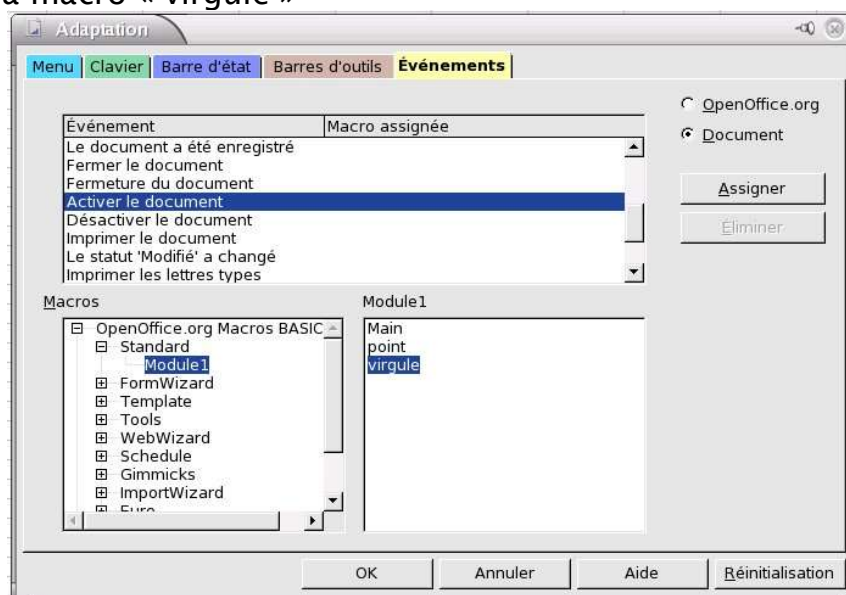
a macro « virgule »

Adaptation

Menu | Clavier | Barre d'état | Barres d'outils | Événements

| Événement | Macro assignée |
|---|---|
| Le document a été enregistré | |
| Fermer le document | |
| Fermeture du document | |
| Activer le document | |
| Désactiver le document | |
| Imprimer le document | |
| Le statut 'Modifié' a changé | |
| Imprimer les lettres types | |

OpenOffice.org
Document

Assigner
Éliminer

Macros
OpenOffice.org Macros BASIC
Standard
Module1
FormWizard
Template
Tools
WebWizard
Schedule
Gimmicks
ImportWizard
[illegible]

Module1
Main
point
virgule

OK
Annuler
Aide
Réinitialisation